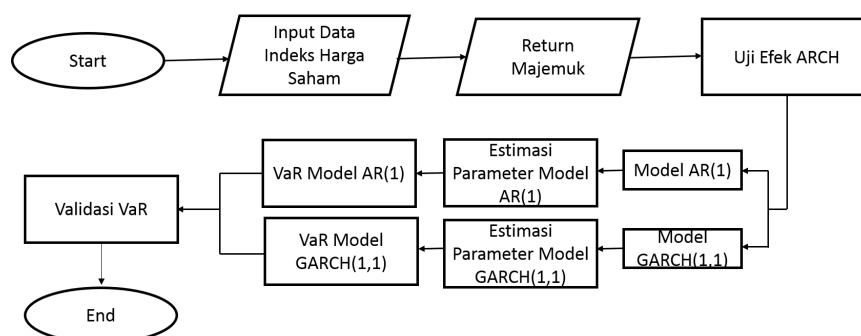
Start

Input Data Indeks Harga Saham

Return Majemuk

Uji Efek ARCH

Model AR(1)

Estimasi Parameter Model AR(1)

VaR Model AR(1)

Model GARCH(1,1)

Estimasi Parameter Model GARCH(1,1)

VaR Model GARCH(1,1)

Validasi VaR

End